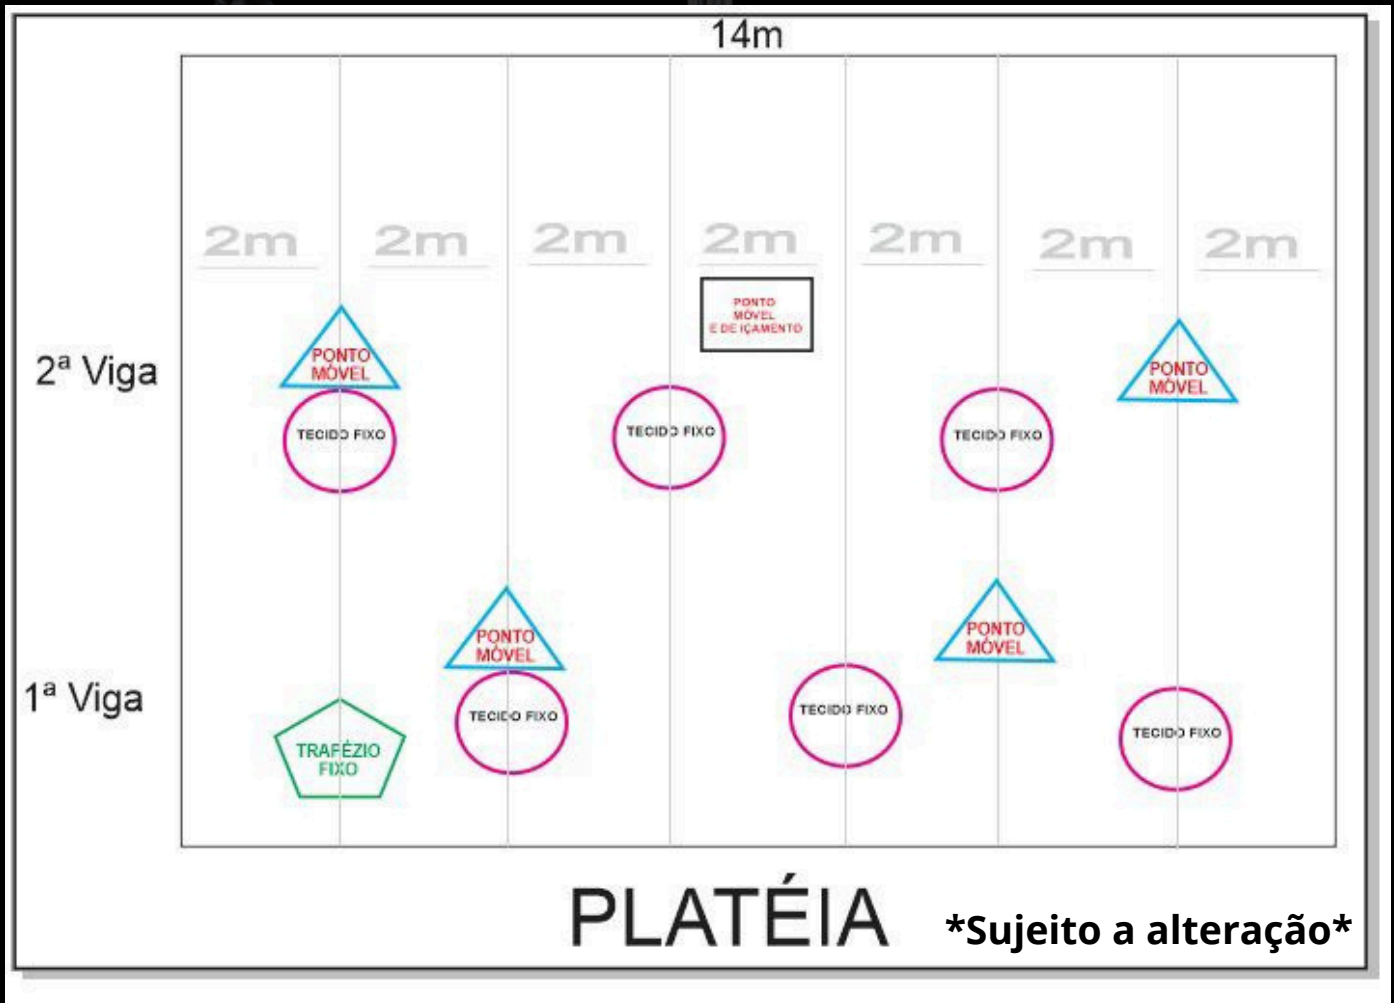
14m

2m 2m 2m 2m 2m 2m 2m

PONTO MÓVEL E DE IÇAMENTO

2ª Viga

PONTO MÓVEL

PONTO MÓVEL

TECIDO FIXO

TECIDO FIXO

TECIDO FIXO

PONTO MÓVEL

PONTO MÓVEL

1ª Viga

TRAFÉZIO FIXO

TECIDO FIXO

TECIDO FIXO

TECIDO FIXO

PLATÉIA

*Sujeito a alteração*